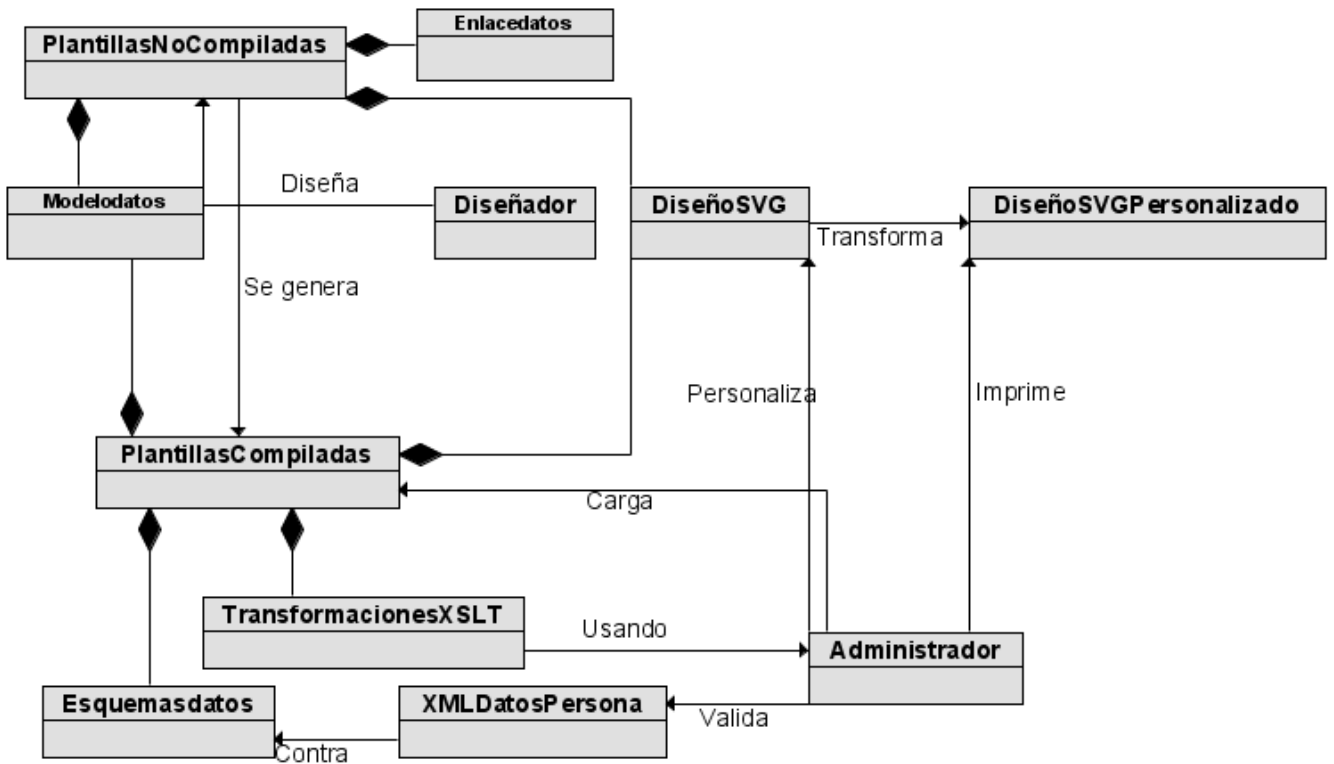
PlantillasNoCompiladas

Enlacedatos

Modelodatos

Diseña

Diseñador

DiseñoSVG

Transforma

DiseñoSVGPersonalizado

Se genera

Personaliza

Imprime

PlantillasCompiladas

Carga

TransformacionesXSLT

Usando

Administrador

Esquemasdatos

XMLDatosPersona

Valida

Contra